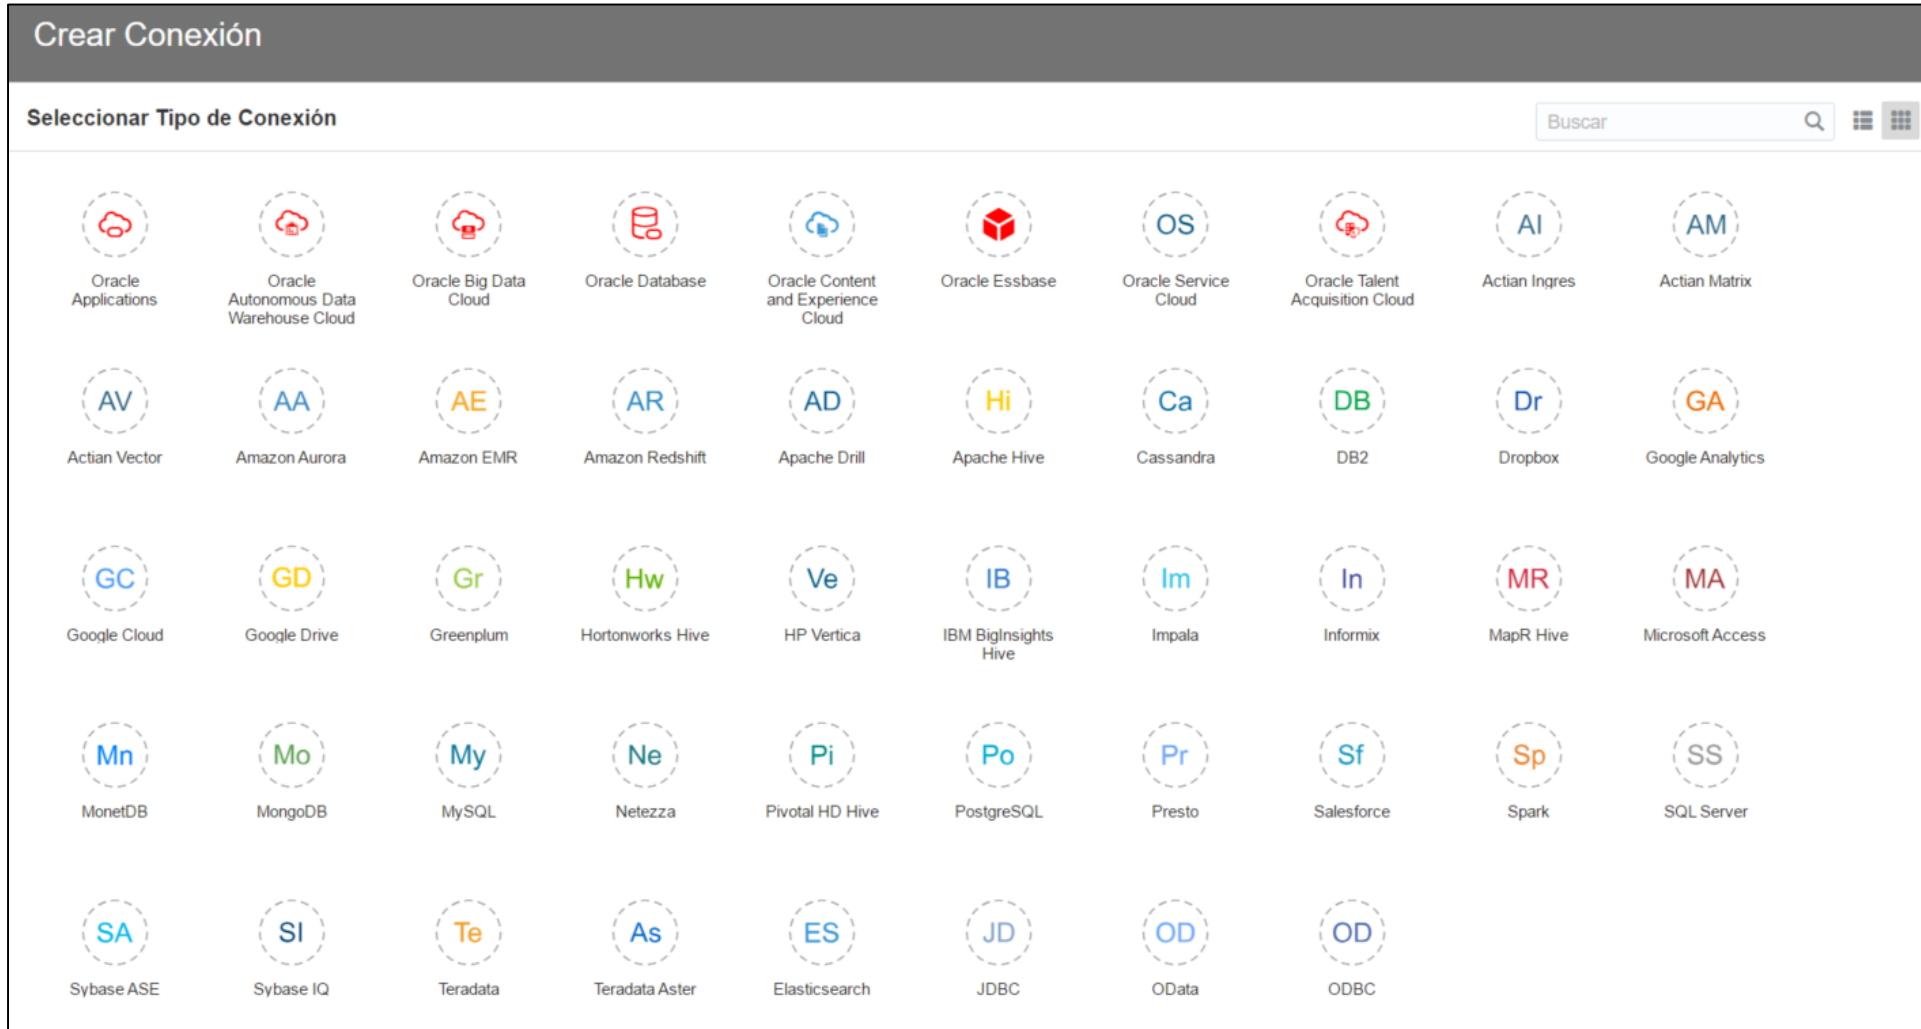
Crear Conexión

Seleccionar Tipo de Conexión

Buscar

Oracle Applications
Oracle Autonomous Data Warehouse Cloud
Oracle Big Data Cloud
Oracle Database
Oracle Content and Experience Cloud
Oracle Essbase
OS
Oracle Service Cloud
Oracle Talent Acquisition Cloud
AI
Actian Ingres
AM
Actian Matrix

AV
Actian Vector
AA
Amazon Aurora
AE
Amazon EMR
AR
Amazon Redshift
AD
Apache Drill
Hi
Apache Hive
Ca
Cassandra
DB
DB2
Dr
Dropbox
GA
Google Analytics

GC
Google Cloud
GD
Google Drive
Gr
Greenplum
Hw
Hortonworks Hive
Ve
HP Vertica
IB
IBM BigInsights Hive
Im
Impala
In
Informix
MR
MapR Hive
MA
Microsoft Access

Mn
MonetDB
Mo
MongoDB
My
MySQL
Ne
Netezza
Pi
Pivotal HD Hive
Po
PostgreSQL
Pr
Presto
Sf
Salesforce
Sp
Spark
SS
SQL Server

SA
Sybase ASE
SI
Sybase IQ
Te
Teradata
As
Teradata Aster
ES
Elasticsearch
JD
JDBC
OD
OData
OD
ODBC